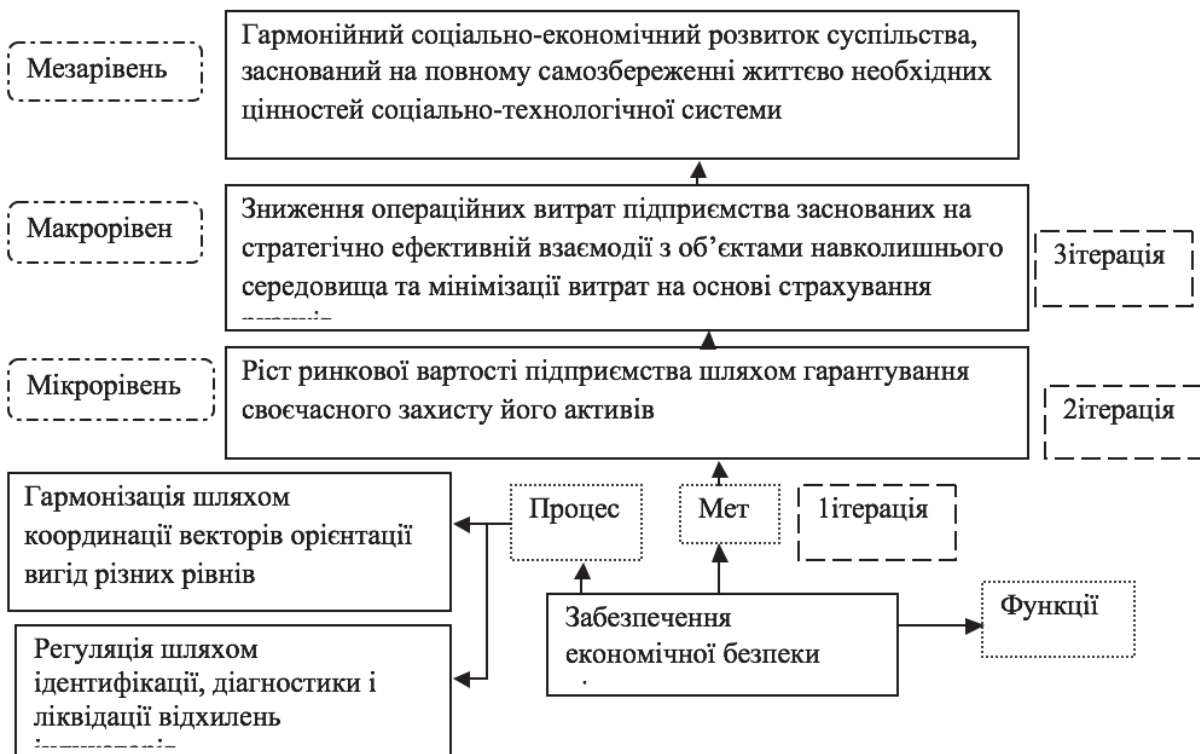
Мезарівень

Гармонійний соціально-економічний розвиток суспільства, заснований на повному самозбереженні життєво необхідних цінностей соціально-технологічної системи

Макрорівен

Зниження операційних витрат підприємства заснованих на стратегічно ефективній взаємодії з об'єктами навколишнього середовища та мінімізації витрат на основі страхування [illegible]

3ітерація

Мікрорівень

Ріст ринкової вартості підприємства шляхом гарантування своєчасного захисту його активів

2ітерація

Гармонізація шляхом координації векторів орієнтації вигід різних рівнів

Процес

Мет

1ітерація

Регуляція шляхом ідентифікації, діагностики і ліквідації відхилень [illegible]

Забезпечення економічної безпеки

Функції